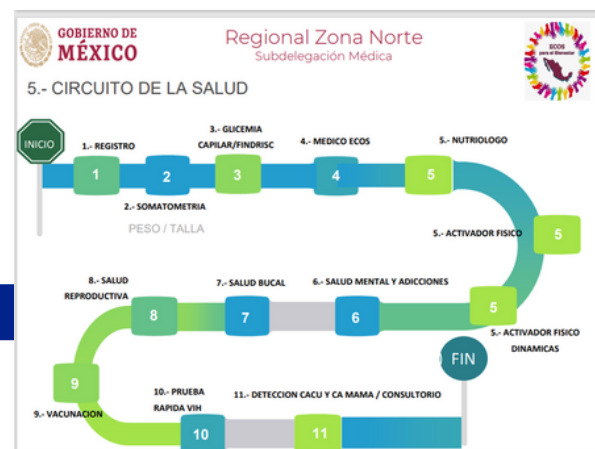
GOBIERNO DE MÉXICO

Regional Zona Norte
Subdelegación Médica

ECOS para el Bienestar

5.- CIRCUITO DE LA SALUD

INICIO

1.- REGISTRO

1

2

2.- SOMATOMETRIA

PESO / TALLA

3.- GLICEMIA CAPILAR/FINDRISC

3

4.- MEDICO ECOS

4

5.- NUTRIOLOGO

5

5.- ACTIVADOR FISICO

5

5

5.- ACTIVADOR FISICO DINAMICAS

6.- SALUD MENTAL Y ADICCIONES

6

7.- SALUD BUCAL

7

8.- SALUD REPRODUCTIVA

8

9

9.- VACUNACION

10.- PRUEBA RAPIDA VIH

10

11.- DETECCION CACU Y CA MAMA / CONSULTORIO

11

FIN